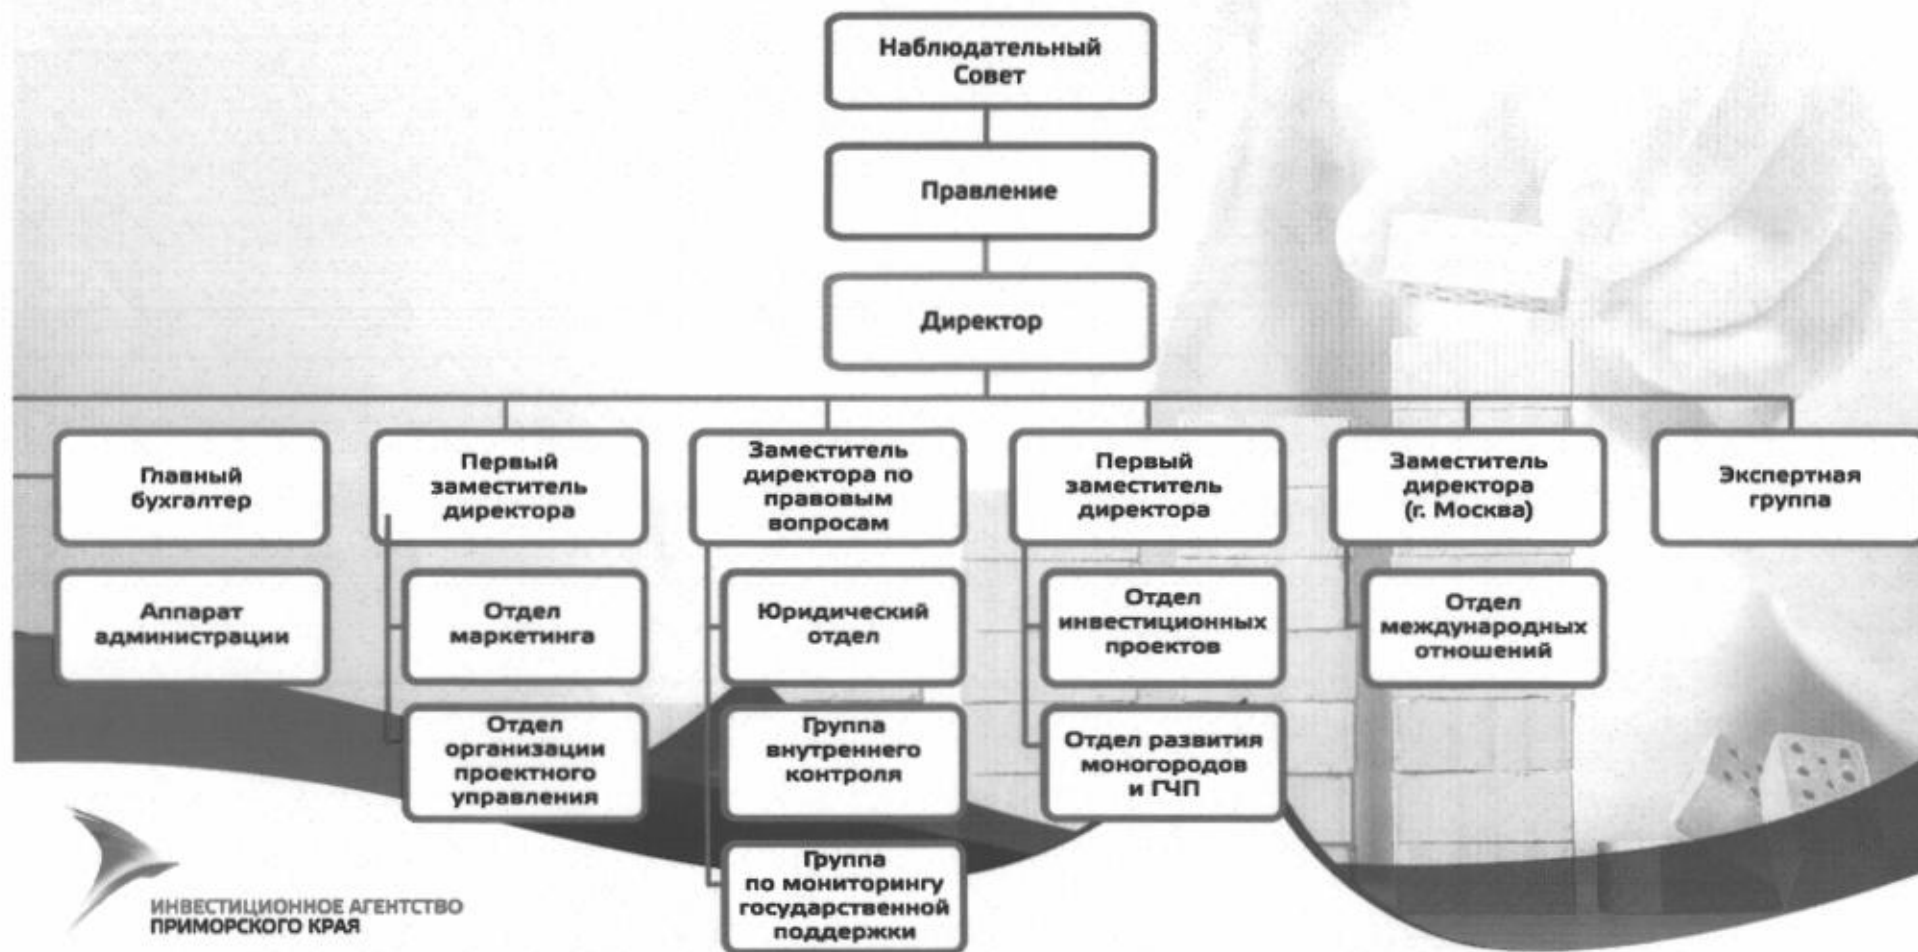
Наблюдательный Совет

Правление

Директор

Главный бухгалтер

Аппарат администрации

Первый заместитель директора

Отдел маркетинга

Отдел организации проектного управления

Заместитель директора по правовым вопросам

Юридический отдел

Группа внутреннего контроля

Группа по мониторингу государственной поддержки

Первый заместитель директора

Отдел инвестиционных проектов

Отдел развития моногородов и ГЧП

Заместитель директора (г. Москва)

Отдел международных отношений

Экспертная группа

ИНВЕСТИЦИОННОЕ АГЕНТСТВО ПРИМОРСКОГО КРАЯ